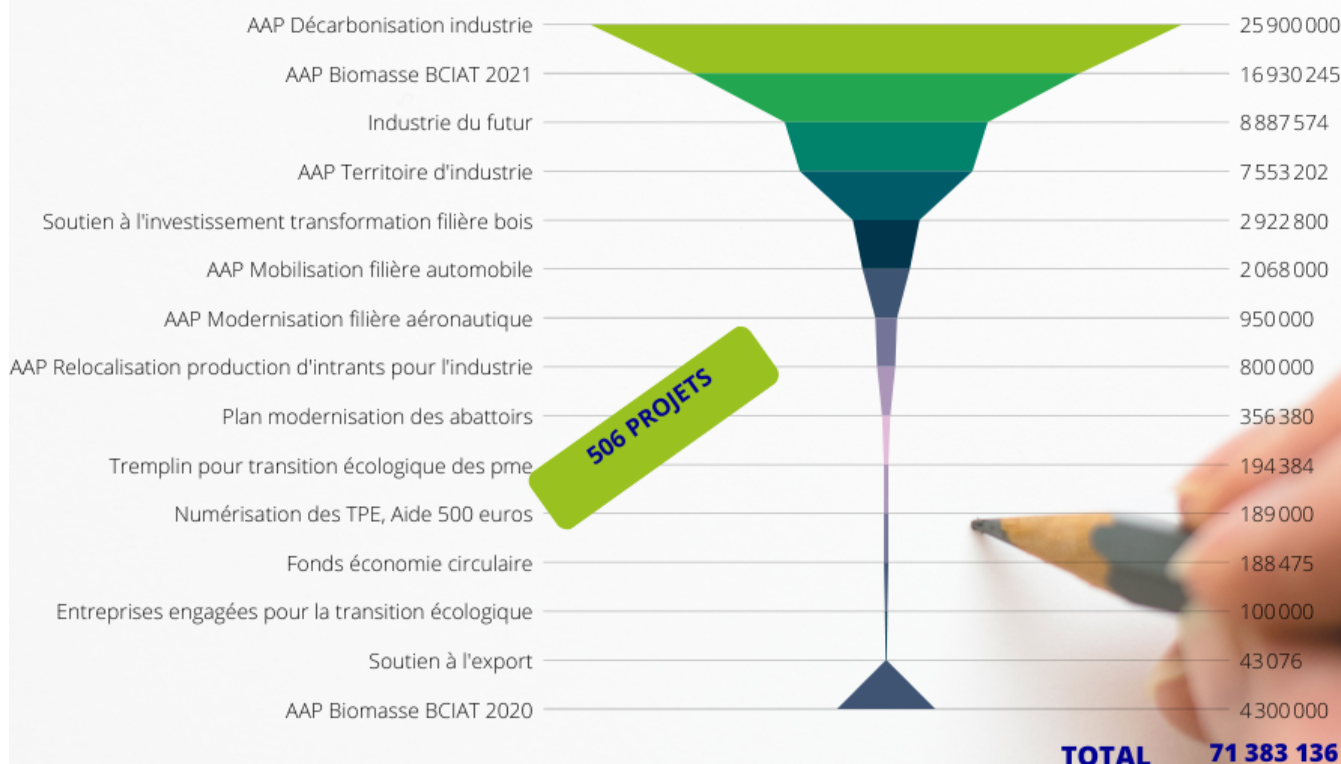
AAP Décarbonisation industrie 25 900 000
AAP Biomasse BCIAT 2021 16 930 245
Industrie du futur 8 887 574
AAP Territoire d'industrie 7 553 202
Soutien à l'investissement transformation filière bois 2 922 800
AAP Mobilisation filière automobile 2 068 000
AAP Modernisation filière aéronautique 950 000
AAP Relocalisation production d'intrants pour l'industrie 800 000
Plan modernisation des abattoirs 356 380
Tremplin pour transition écologique des pme 194 384
Numérisation des TPE, Aide 500 euros 189 000
Fonds économie circulaire 188 475
Entreprises engagées pour la transition écologique 100 000
Soutien à l'export 43 076
AAP Biomasse BCIAT 2020 4 300 000

506 PROJETS

TOTAL 71 383 136